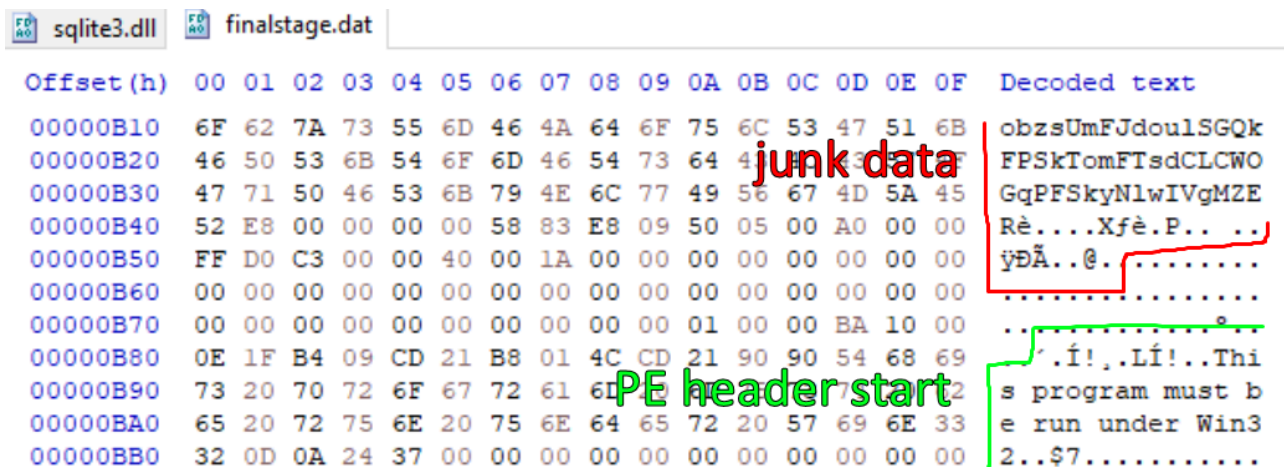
sqlite3.dll finalstage.dat

| Offset(h) | 00 | 01 | 02 | 03 | 04 | 05 | 06 | 07 | 08 | 09 | 0A | 0B | 0C | 0D | 0E | 0F | Decoded text |
|---|---|---|---|---|---|---|---|---|---|---|---|---|---|---|---|---|---|
| 00000B10 | 6F | 62 | 7A | 73 | 55 | 6D | 46 | 4A | 64 | 6F | 75 | 6C | 53 | 47 | 51 | 6B | obzsUmFJdoulSGQk |
| 00000B20 | 46 | 50 | 53 | 6B | 54 | 6F | 6D | 46 | 54 | 73 | 64 | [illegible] | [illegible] | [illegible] | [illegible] | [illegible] | FPSkTomFTsdCLCWO |
| 00000B30 | 47 | 71 | 50 | 46 | 53 | 6B | 79 | 4E | 6C | 77 | 49 | 56 | 67 | 4D | 5A | 45 | GqPFSkyNlwIVgMZE |
| 00000B40 | 52 | E8 | 00 | 00 | 00 | 00 | 58 | 83 | E8 | 09 | 50 | 05 | 00 | A0 | 00 | 00 | Rè....Xfè.P.. .. |
| 00000B50 | FF | D0 | C3 | 00 | 00 | 40 | 00 | 1A | 00 | 00 | 00 | 00 | 00 | 00 | 00 | 00 | ÿÐÃ..@.......... |
| 00000B60 | 00 | 00 | 00 | 00 | 00 | 00 | 00 | 00 | 00 | 00 | 00 | 00 | 00 | 00 | 00 | 00 | ................ |
| 00000B70 | 00 | 00 | 00 | 00 | 00 | 00 | 00 | 00 | 00 | 00 | 00 | 01 | 00 | 00 | BA | 10 | 00 | ..............º.. |
| 00000B80 | 0E | 1F | B4 | 09 | CD | 21 | B8 | 01 | 4C | CD | 21 | 90 | 90 | 54 | 68 | 69 | ..´.Í!¸.LÍ!..Thi |
| 00000B90 | 73 | 20 | 70 | 72 | 6F | 67 | 72 | 61 | 6D | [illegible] | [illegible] | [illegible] | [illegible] | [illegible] | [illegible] | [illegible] | s program must b |
| 00000BA0 | 65 | 20 | 72 | 75 | 6E | 20 | 75 | 6E | 64 | 65 | 72 | 20 | 57 | 69 | 6E | 33 | e run under Win3 |
| 00000BB0 | 32 | 0D | 0A | 24 | 37 | 00 | 00 | 00 | 00 | 00 | 00 | 00 | 00 | 00 | 00 | 00 | 2..$7........... |

junk data

PE header start